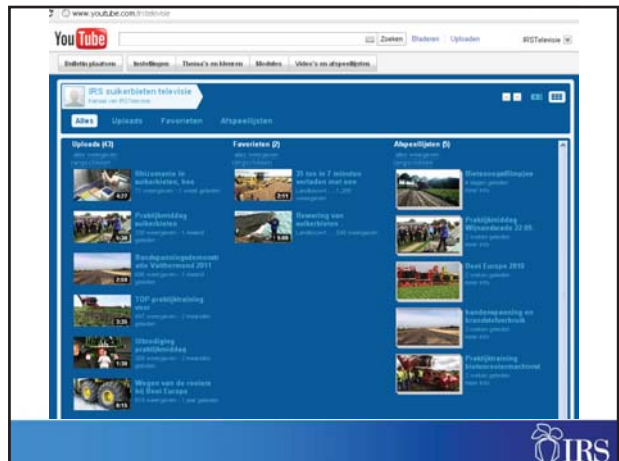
www.youtube.com/irstelevisie

You Tube

Zoeken Bladeren Uploaden IRSTelevisie

Bulletinplaatsen Instellingen Thema's en kleuren Modules Video's en afspeellijsten

IRS suikerbieten televisie
Kanaal van IRSTelevisie

Alles Uploads Favorieten Afspeellijsten

Uploads (43)
alles weergeven
rangschikken

Rhizomanie in suikerbieten, hoe
77 weergaven · 1 week geleden

Praktijkmiddag suikerbieten
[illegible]

Randapparatuurdemonstratie Valthermond 2011
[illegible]

TOP praktijktraining
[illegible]

Uitnodiging praktijkmiddag
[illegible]

Wagens van de rooiers bij Beet Europe
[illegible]

Favorieten (2)
alles weergeven
rangschikken

31 ton in 7 minuten verladen met een
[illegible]

Beweging van suikerbieten
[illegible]

Afspeellijsten (5)
alles weergeven
rangschikken

Bietenoogstfilmpjes
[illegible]

Praktijkmiddag Wijnandsrade 22-09-
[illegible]

Beet Europe 2010
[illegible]

Bandenspanning en bandentechniek
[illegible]

Praktijktraining bietenrooiermachine
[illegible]

IRS